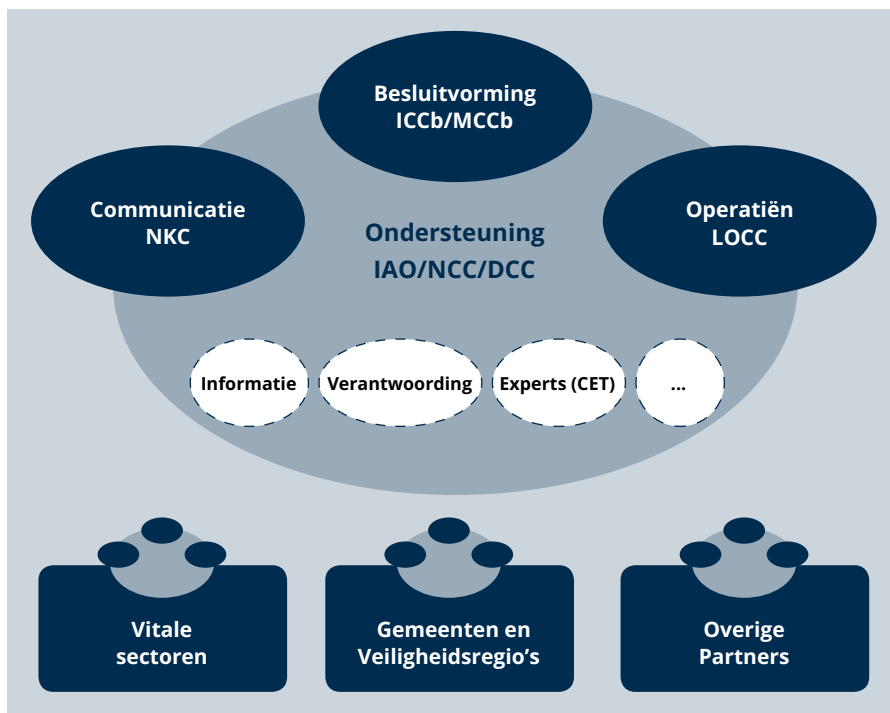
Besluitvorming
ICCb/MCCb

Communicatie
NKC

Ondersteuning
IAO/NCC/DCC

Operatiën
LOCC

Informatie

Verantwoording

Experts (CET)

...

Vitale sectoren

Gemeenten en Veiligheidsregio's

Overige Partners